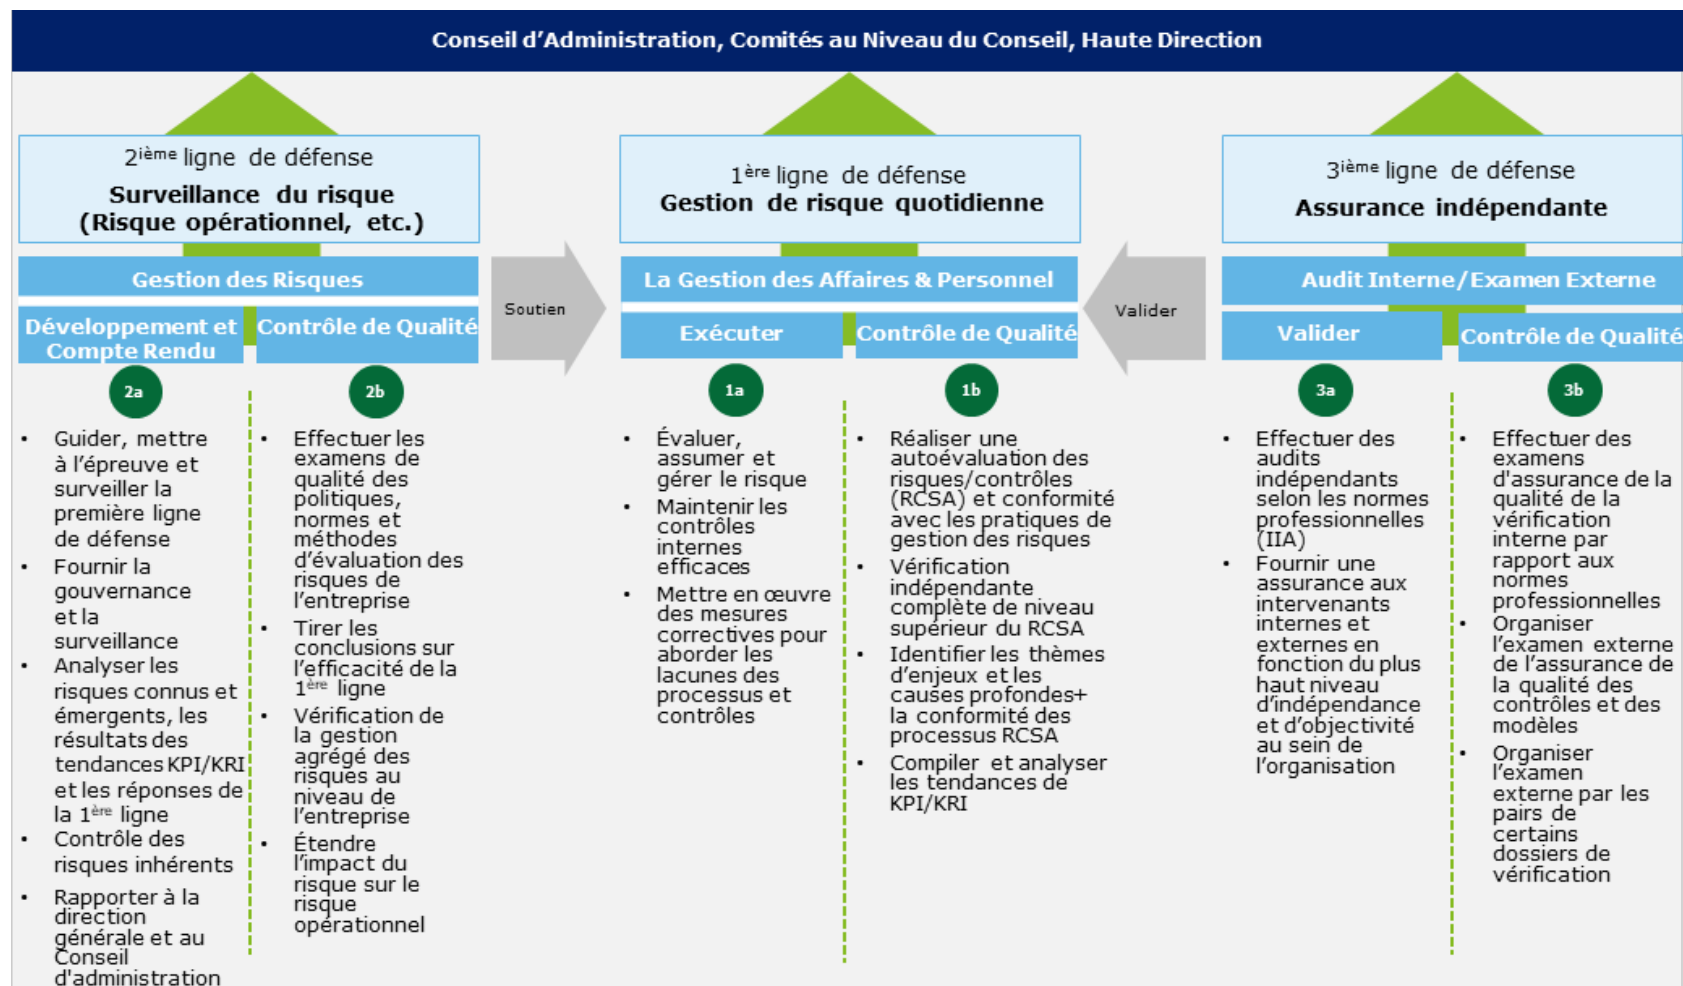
Conseil d’Administration, Comités au Niveau du Conseil, Haute Direction

2$^{ième}$ ligne de défense
Surveillance du risque (Risque opérationnel, etc.)

Gestion des Risques

Développement et Compte Rendu

Contrôle de Qualité

2a

2b

- Guider, mettre à l’épreuve et surveiller la première ligne de défense
- Fournir la gouvernance et la surveillance
- Analyser les risques connus et émergents, les résultats des tendances KPI/KRI et les réponses de la 1$^{ère}$ ligne
- Contrôle des risques inhérents
- Rapporter à la direction générale et au Conseil d'administration

- Effectuer les examens de qualité des politiques, normes et méthodes d’évaluation des risques de l’entreprise
- Tirer les conclusions sur l’efficacité de la 1$^{ère}$ ligne
- Vérification de la gestion agrégé des risques au niveau de l’entreprise
- Étendre l’impact du risque sur le risque opérationnel

Soutien

1$^{ère}$ ligne de défense
Gestion de risque quotidienne

La Gestion des Affaires & Personnel

Exécuter

Contrôle de Qualité

1a

1b

- Évaluer, assumer et gérer le risque
- Maintenir les contrôles internes efficaces
- Mettre en œuvre des mesures correctives pour aborder les lacunes des processus et contrôles

- Réaliser une autoévaluation des risques/contrôles (RCSA) et conformité avec les pratiques de gestion des risques
- Vérification indépendante complète de niveau supérieur du RCSA
- Identifier les thèmes d’enjeux et les causes profondes+ la conformité des processus RCSA
- Compiler et analyser les tendances de KPI/KRI

Valider

3$^{ième}$ ligne de défense
Assurance indépendante

Audit Interne/Examen Externe

Valider

Contrôle de Qualité

3a

3b

- Effectuer des audits indépendants selon les normes professionnelles (IIA)
- Fournir une assurance aux intervenants internes et externes en fonction du plus haut niveau d’indépendance et d’objectivité au sein de l’organisation

- Effectuer des examens d'assurance de la qualité de la vérification interne par rapport aux normes professionnelles
- Organiser l’examen externe de l’assurance de la qualité des contrôles et des modèles
- Organiser l’examen externe par les pairs de certains dossiers de vérification